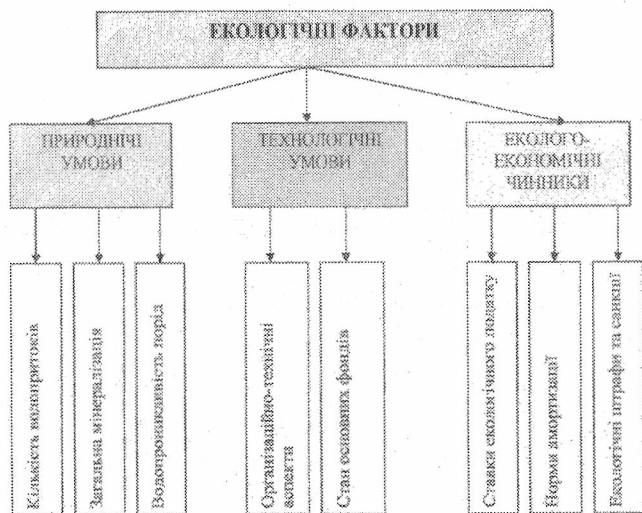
ЕКОЛОГІЧНІ ФАКТОРИ

ПРИРОДНІЧІ УМОВИ

ТЕХНОЛОГІЧНІ УМОВИ

ЕКОЛОГО-ЕКОНОМІЧНІ ЧИННИКИ

Кількість водопритоків

Загальна мінералізація

Водопроникливість порід

Організаційно-технічні аспекти

Стан основних фондів

Ставки екологічного податку

Норми амортизації

Екологічні штрафи та санкції